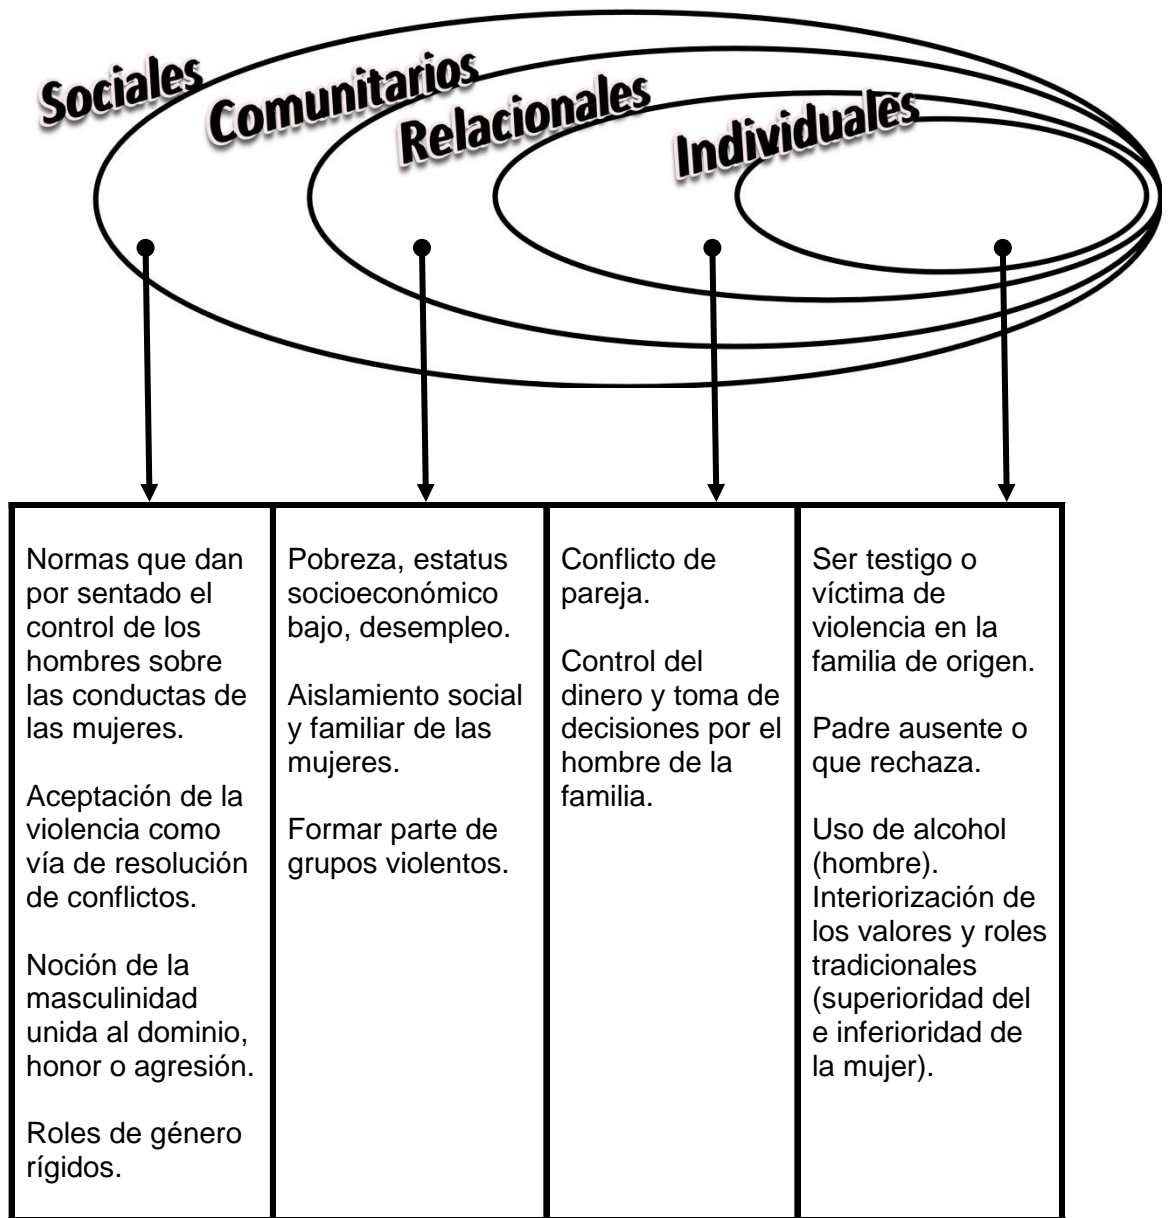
Sociales Comunitarios Relacionales Individuales

| Normas que dan por sentado el control de los hombres sobre las conductas de las mujeres.<br><br>Aceptación de la violencia como vía de resolución de conflictos.<br><br>Noción de la masculinidad unida al dominio, honor o agresión.<br><br>Roles de género rígidos. | Pobreza, estatus socioeconómico bajo, desempleo.<br><br>Aislamiento social y familiar de las mujeres.<br><br>Formar parte de grupos violentos. | Conflicto de pareja.<br><br>Control del dinero y toma de decisiones por el hombre de la familia. | Ser testigo o víctima de violencia en la familia de origen.<br><br>Padre ausente o que rechaza.<br><br>Uso de alcohol (hombre). Interiorización de los valores y roles tradicionales (superioridad del e inferioridad de la mujer). |
|---|---|---|---|